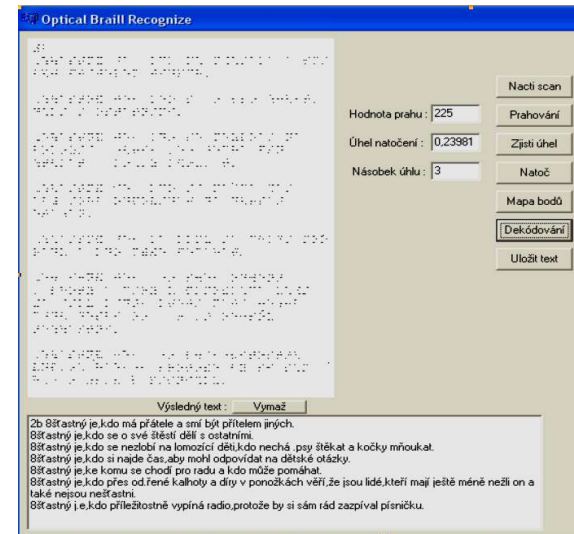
Optical Braill Recognize

Nacti scan

Hodnota prahu : 225

Prahování

Úhel natočení : 0,23981

Zjisti úhel

Násobek úhlu : 3

Natoč

Mapa bodů

Dekódování

Uložit text

Výsledný text : Vymaž

2b 8šťastný je,kdo má přátele a smí být přítelem jiných.
8šťastný je,kdo se o své štěstí dělí s ostatními.
8šťastný je,kdo se nezlobí na lomozící děti,kdo nechá ,psy štěkat a kočky mňoukat.
8šťastný je,kdo si najde čas,aby mohl odpovídat na dětské otázky.
8šťastný je,ke komu se chodí pro radu a kdo může pomáhat.
8šťastný je,kdo přes od.řené kalhoty a díry v ponožkách věří,že jsou lidé,kteří mají ještě méně nežli on a také nejsou nešťastní.
8šťastný j.e,kdo příležitostně vypíná radio,protože by si sám rád zazpíval písničku.